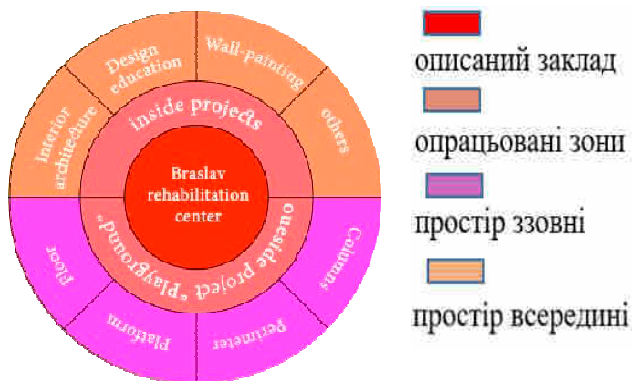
Braslav rehabilitation center

inside projects

outside project "playground"

Interior architecture

Design education

Wall-painting

others

Columns

Perimeter

Platform

Floor

описаний заклад

опрацьовані зони

простір ззовні

простір всередині